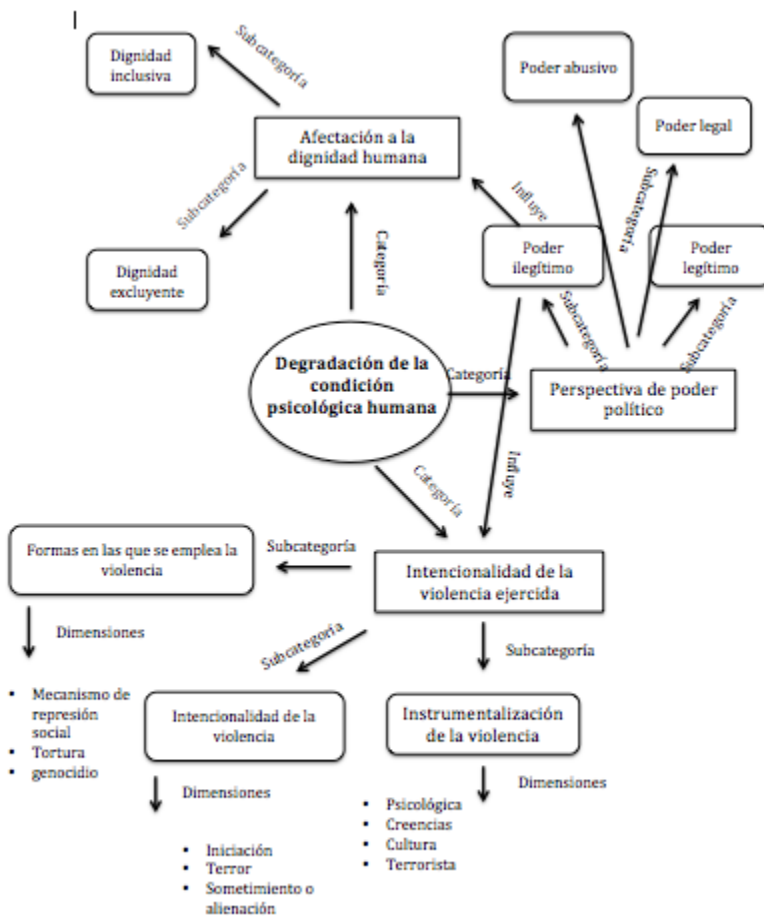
Dignidad inclusiva

Subcategoría

Afectación a la dignidad humana

Poder abusivo

Poder legal

Influye

Subcategoría

Subcategoría

Dignidad excluyente

Categoría

Poder ilegítimo

Poder legítimo

Subcategoría

Subcategoría

Degradación de la condición psicológica humana

Categoría

Perspectiva de poder político

Categoría

Influye

Formas en las que se emplea la violencia

Subcategoría

Intencionalidad de la violencia ejercida

Dimensiones

Subcategoría

Subcategoría

- Mecanismo de represión social
- Tortura
- genocidio

Intencionalidad de la violencia

Instrumentalización de la violencia

Dimensiones

Dimensiones

- Psicológica
- Creencias
- Cultura
- Terrorista

- Iniciación
- Terror
- Sometimiento o alienación